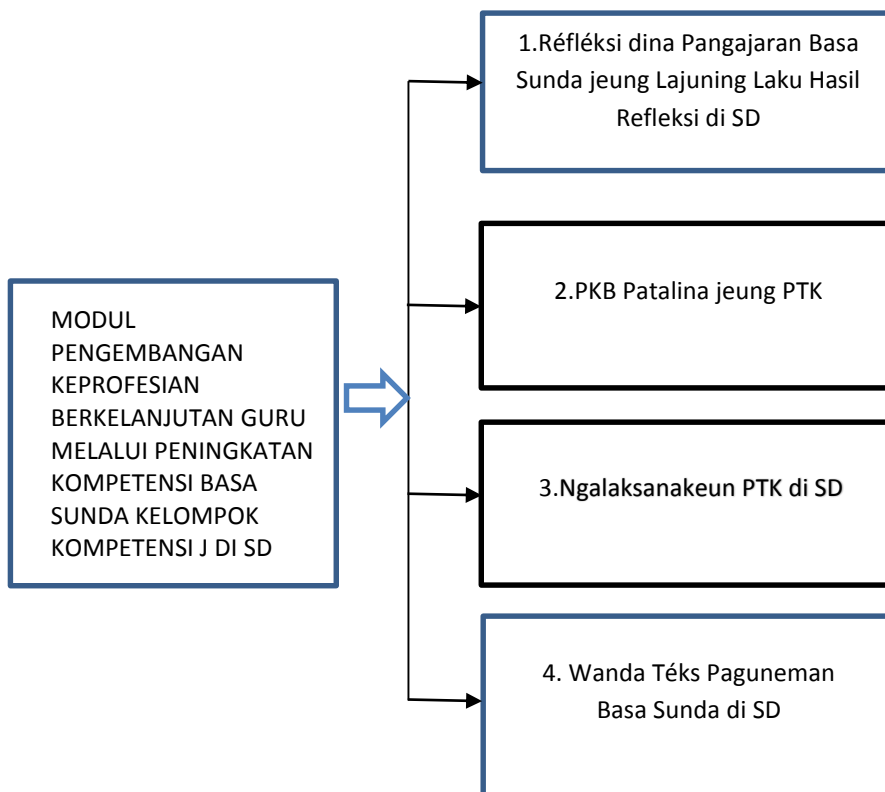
MODUL PENGEMBANGAN KEPROFESIAN BERKELANJUTAN GURU MELALUI PENINGKATAN KOMPETENSI BASA SUNDA KELOMPOK KOMPETENSI J DI SD

1.Réfléksi dina Pangajaran Basa Sunda jeung Lajuning Laku Hasil Refleksi di SD

2.PKB Patalina jeung PTK

3.Ngalaksanakeun PTK di SD

4. Wanda Téks Paguneman Basa Sunda di SD